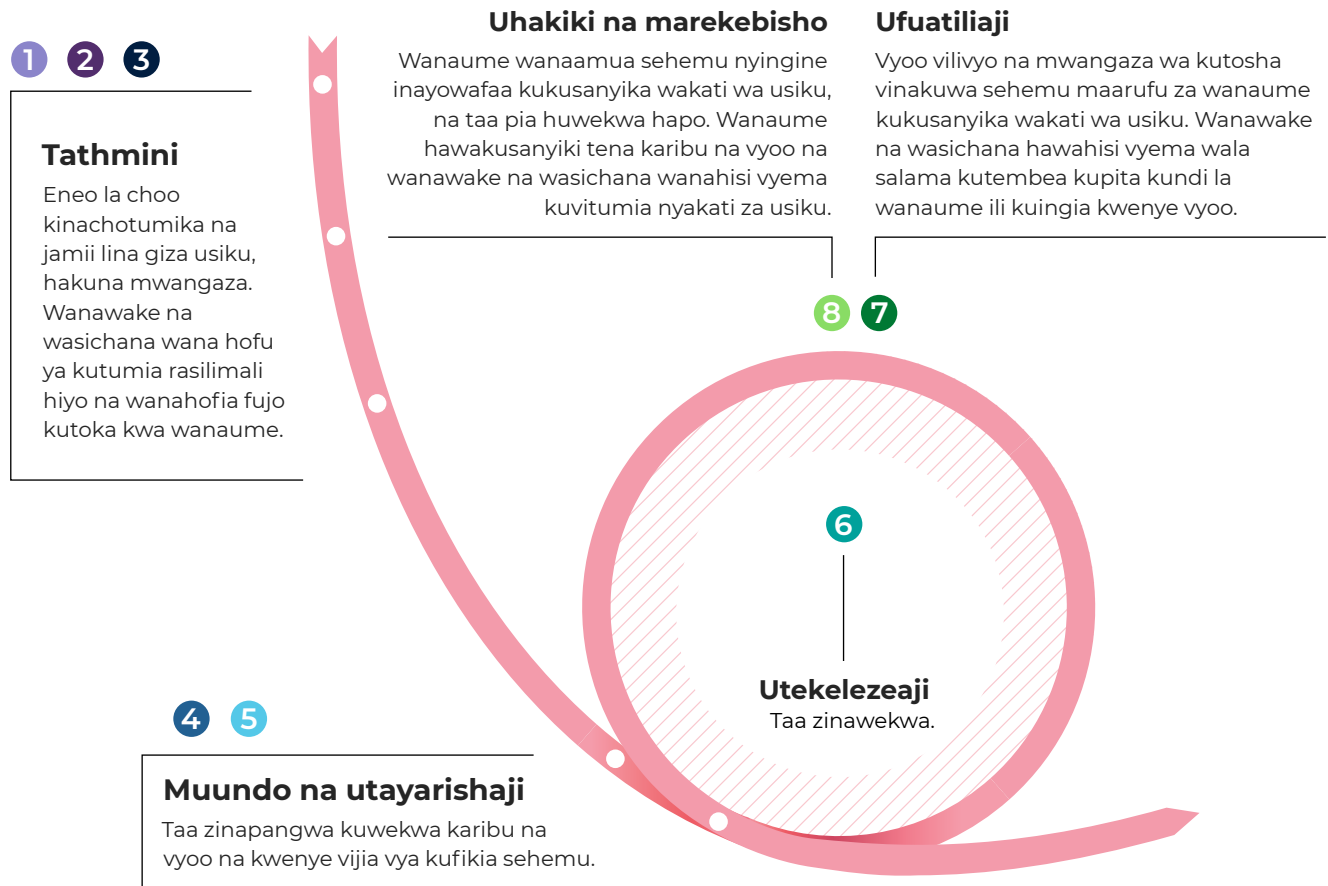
1 2 3

Tathmini

Eneo la choo kinachotumika na jamii lina giza usiku, hakuna mwangaza. Wanawake na wasichana wana hofu ya kutumia rasilimali hiyo na wanahofia fujo kutoka kwa wanaume.

Uhakiki na marekebisho

Wanaume wanaamua sehemu nyingine inayowafaa kukusanyika wakati wa usiku, na taa pia huwekwa hapo. Wanaume hawakusanyiki tena karibu na vyoo na wanawake na wasichana wanahisi vyema kuvitumia nyakati za usiku.

Ufuatiliaji

Vyoo vilivyo na mwangaza wa kutosha vinakuwa sehemu maarufu za wanaume kukusanyika wakati wa usiku. Wanawake na wasichana hawahisi vyema wala salama kutembea kupita kundi la wanaume ili kuingia kwenye vyoo.

8 7

6

Utekelezeaji
Taa zinawekwa.

4 5

Muundo na utayarishaji

Taa zinapangwa kuwekwa karibu na vyoo na kwenye vijia vya kufikia sehemu.